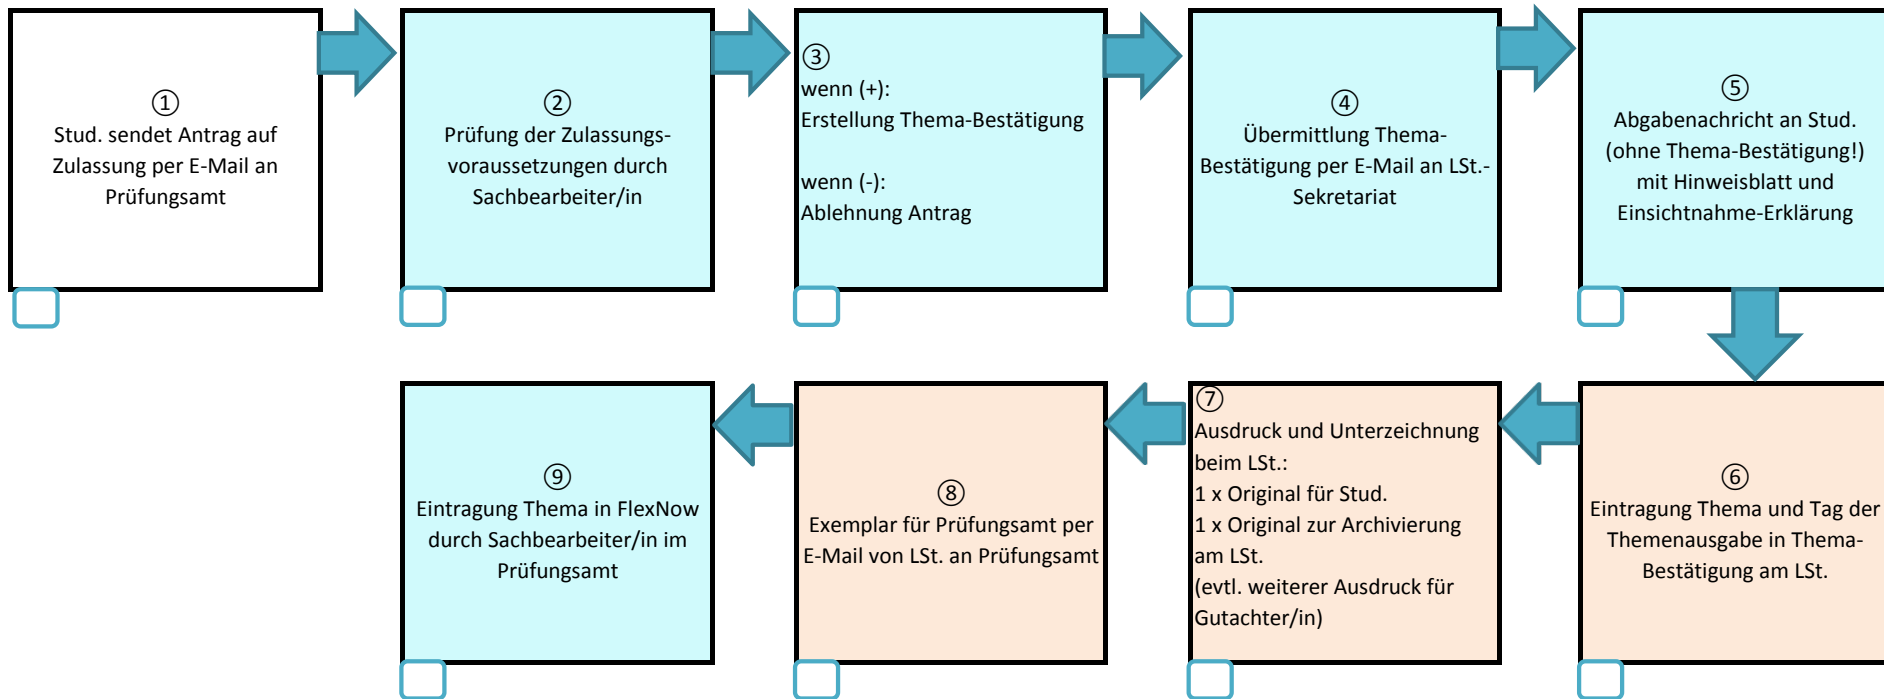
①
Stud. sendet Antrag auf Zulassung per E-Mail an Prüfungsamt

②
Prüfung der Zulassungsvoraussetzungen durch Sachbearbeiter/in

③
wenn (+):
Erstellung Thema-Bestätigung

wenn (-):
Ablehnung Antrag

④
Übermittlung Thema-Bestätigung per E-Mail an LSt.-Sekretariat

⑤
Abgabenachricht an Stud. (ohne Thema-Bestätigung!) mit Hinweisblatt und Einsichtnahme-Erklärung

⑥
Eintragung Thema und Tag der Themenausgabe in Thema-Bestätigung am LSt.

⑦
Ausdruck und Unterzeichnung beim LSt.:
1 x Original für Stud.
1 x Original zur Archivierung am LSt.
(evtl. weiterer Ausdruck für Gutachter/in)

⑧
Exemplar für Prüfungsamt per E-Mail von LSt. an Prüfungsamt

⑨
Eintragung Thema in FlexNow durch Sachbearbeiter/in im Prüfungsamt